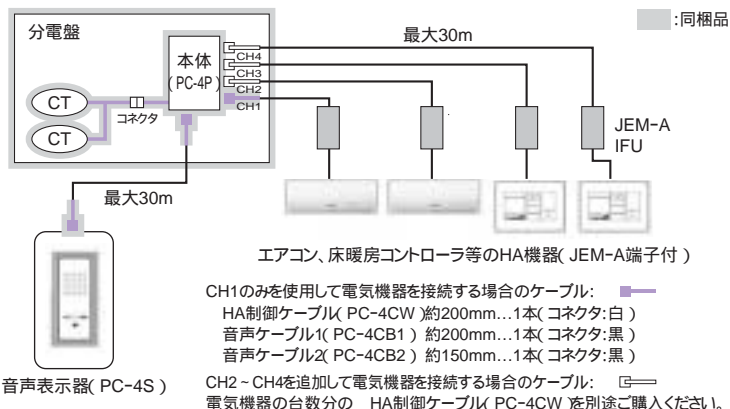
:同梱品

分電盤

本体
(PC-4P)

CH4
CH3
CH2
CH1

最大30m

CT
CT
コネクタ

JEM-A
IFU

最大30m

エアコン、床暖房コントローラ等のHA機器( JEM-A端子付 )

CH1のみを使用して電気機器を接続する場合のケーブル:
HA制御ケーブル( PC-4CW )約200mm…1本( コネクタ:白 )
音声ケーブル1( PC-4CB1 ) 約200mm…1本( コネクタ:黒 )
音声ケーブル2( PC-4CB2 ) 約150mm…1本( コネクタ:黒 )

音声表示器( PC-4S )

CH2~CH4を追加して電気機器を接続する場合のケーブル:
電気機器の台数分の HA制御ケーブル( PC-4CW )を別途ご購入ください。